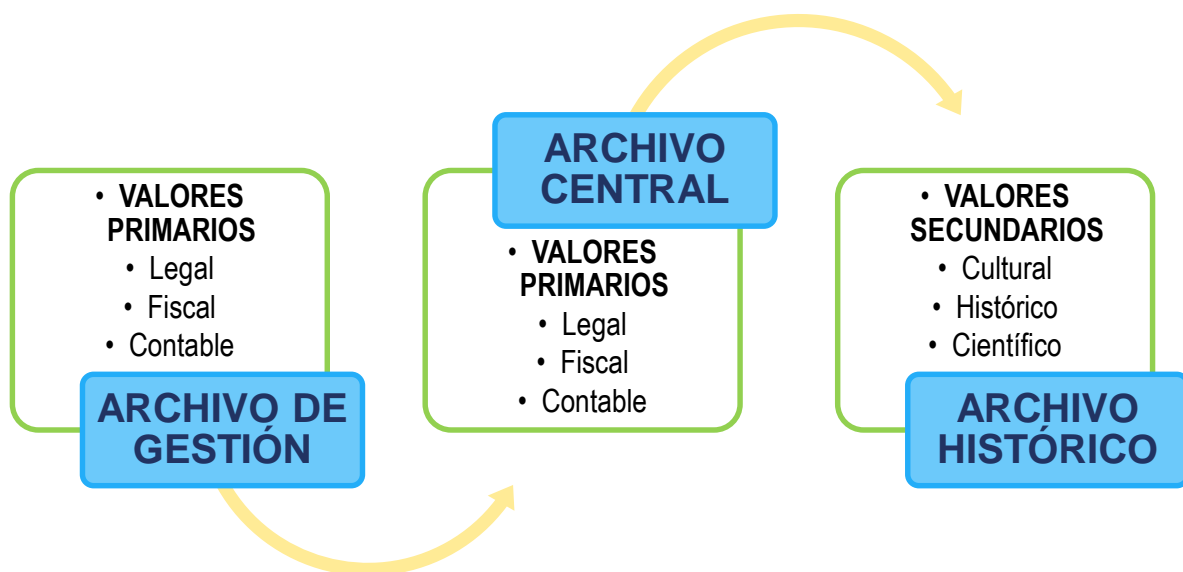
• VALORES PRIMARIOS
• Legal
• Fiscal
• Contable

ARCHIVO DE GESTIÓN

ARCHIVO CENTRAL

• VALORES PRIMARIOS
• Legal
• Fiscal
• Contable

• VALORES SECUNDARIOS
• Cultural
• Histórico
• Científico

ARCHIVO HISTÓRICO